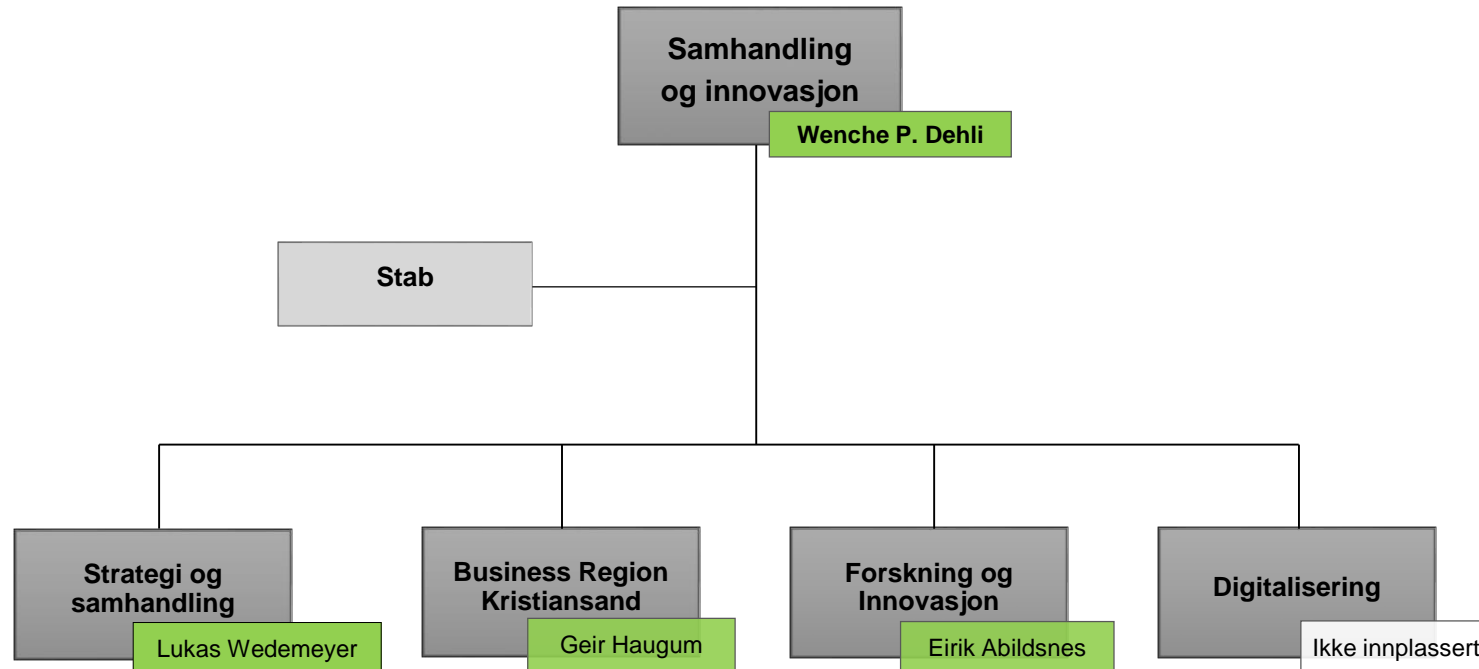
Samhandling og innovasjon

Wenche P. Dehli

Stab

Strategi og samhandling

Lukas Wedemeyer

Business Region Kristiansand

Geir Haugum

Forskning og Innovasjon

Eirik Abildsnes

Digitalisering

Ikke innplassert